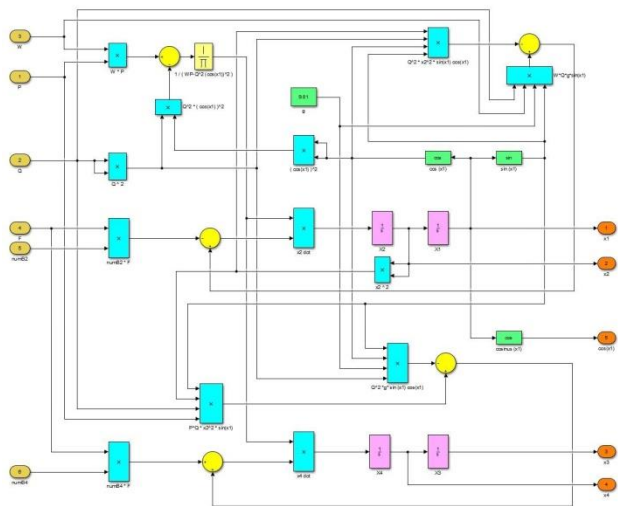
3
W

1
P

2
Q

4
F

5
numB2

6
numB4

W * P

1 / ( W P-Q^2 (cos(x1))^2 )

Q^2 * ( cos(x1) )^2

Q ^ 2

9.81
g

( cos (x1) )^2

cos (x1)

sin (x1)

Q^2 * x2^2 * sin(x1) cos(x1)

W^Q^g^sin(x1)

numB2 * F

x2 dot

X2

X1

x2 ^ 2

1
x1

2
x2

cosinus (x1)

5
cos (x1)

Q^2^g^sin (x1) cos(x1)

P^Q^ x2^2 * sin(x1)

numB4 * F

x4 dot

X4

X3

3
x3

4
x4